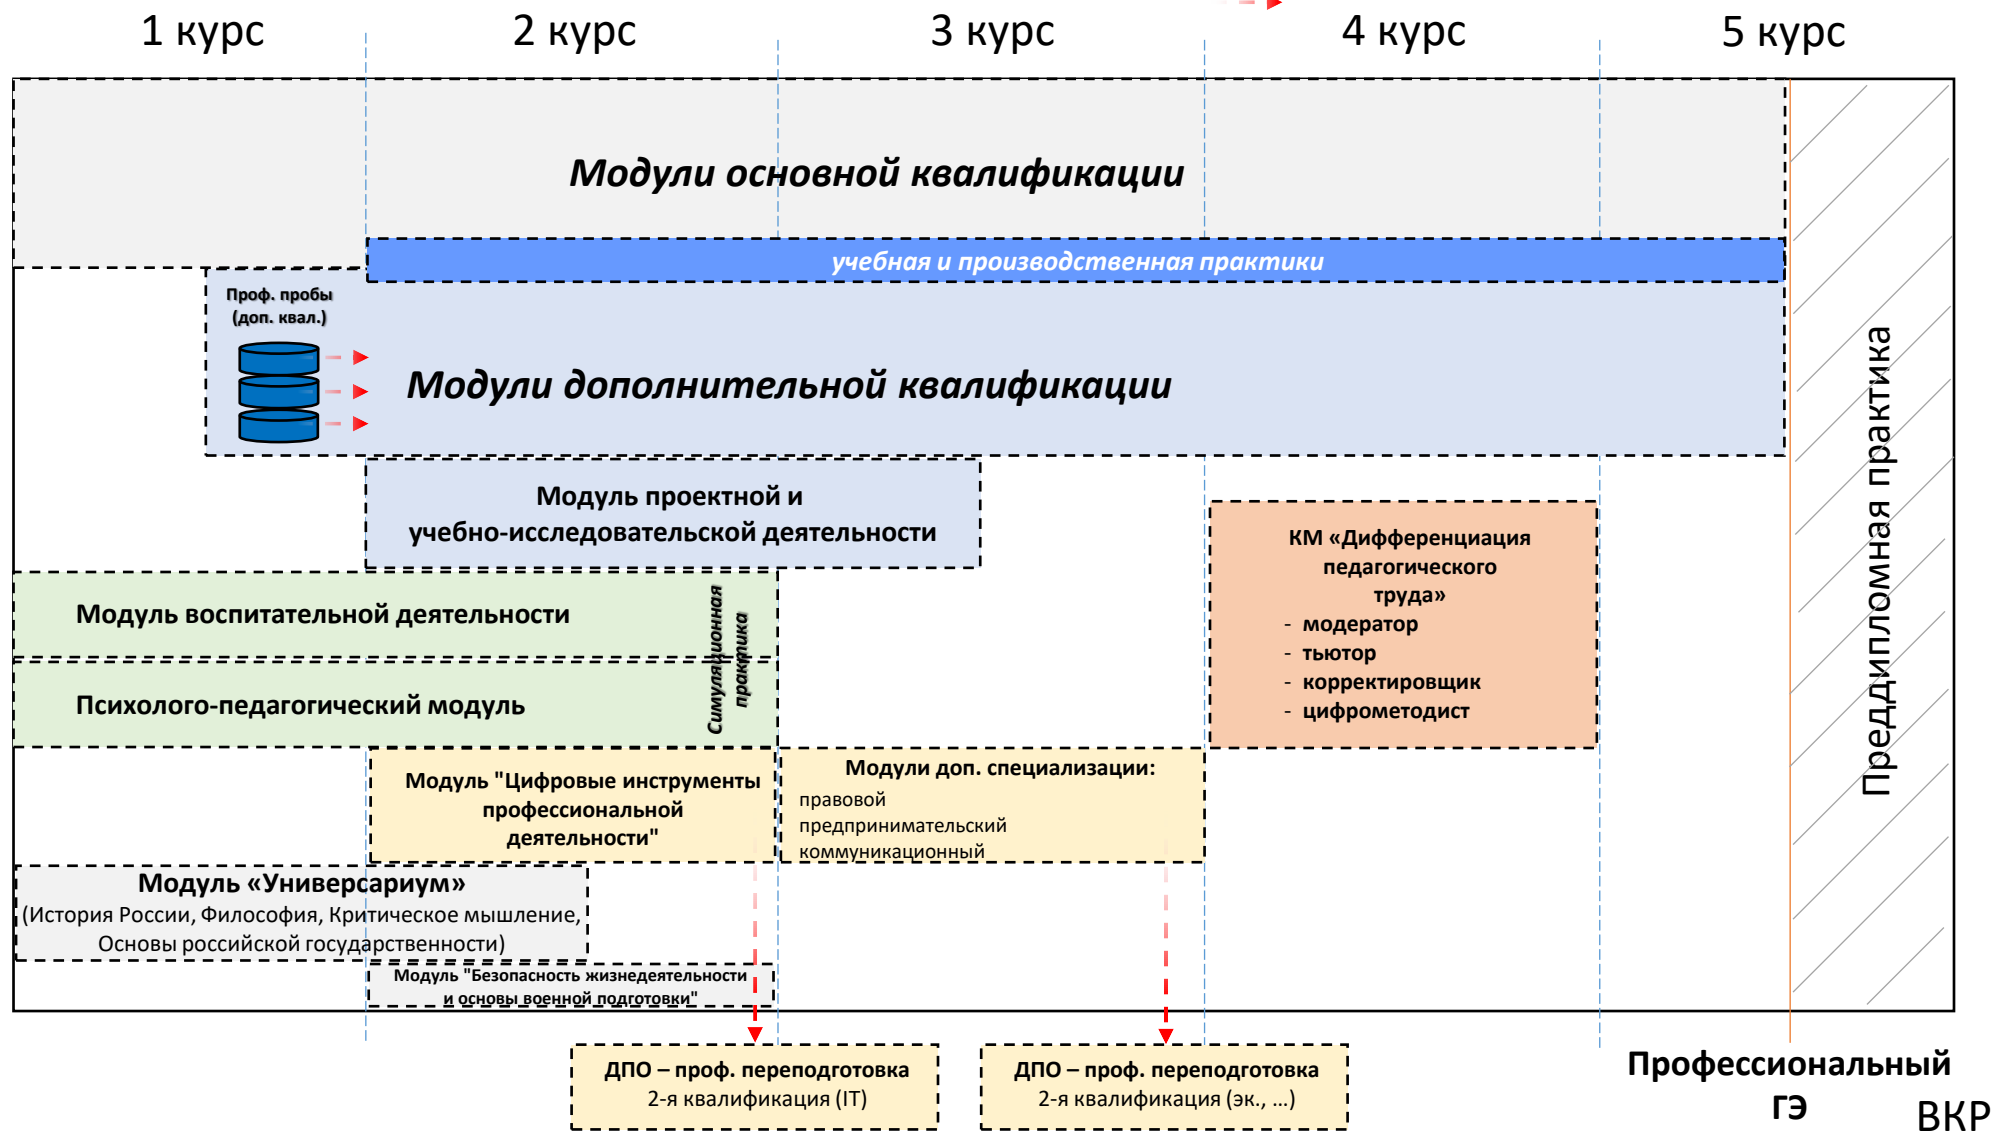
1 курс

2 курс

3 курс

4 курс

5 курс

Модули основной квалификации

учебная и производственная практика

Проф. пробы (доп. квал.)

Модули дополнительной квалификации

Модуль проектной и учебно-исследовательской деятельности

КМ «Дифференциация педагогического труда»
- модератор
- тьютор
- корректировщик
- цифрометодист

Модуль воспитательной деятельности

Психолого-педагогический модуль

Симуляционная практика

Модуль "Цифровые инструменты профессиональной деятельности"

Модули доп. специализации:
правовой
предпринимательский
коммуникационный

Модуль «Универсариум»
(История России, Философия, Критическое мышление, Основы российской государственности)

Модуль "Безопасность жизнедеятельности и основы военной подготовки"

Преддипломная практика

ДПО – проф. переподготовка
2-я квалификация (IT)

ДПО – проф. переподготовка
2-я квалификация (эк., ...)

Профессиональный ГЭ

ВКР